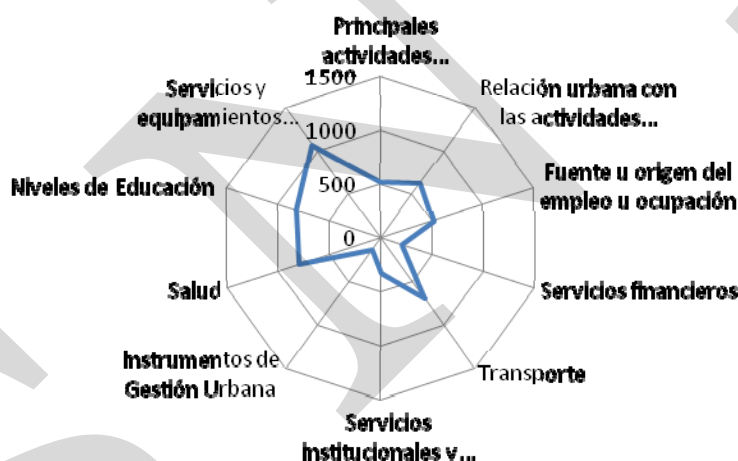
Principales actividades...

Relación urbana con las actividades...

Fuente u origen del empleo u ocupación

Servicios financieros

Transporte

Servicios institucionales y...

Instrumentos de Gestión Urbana

Salud

Niveles de Educación

Servicios y equipamientos...

1500
1000
500
0